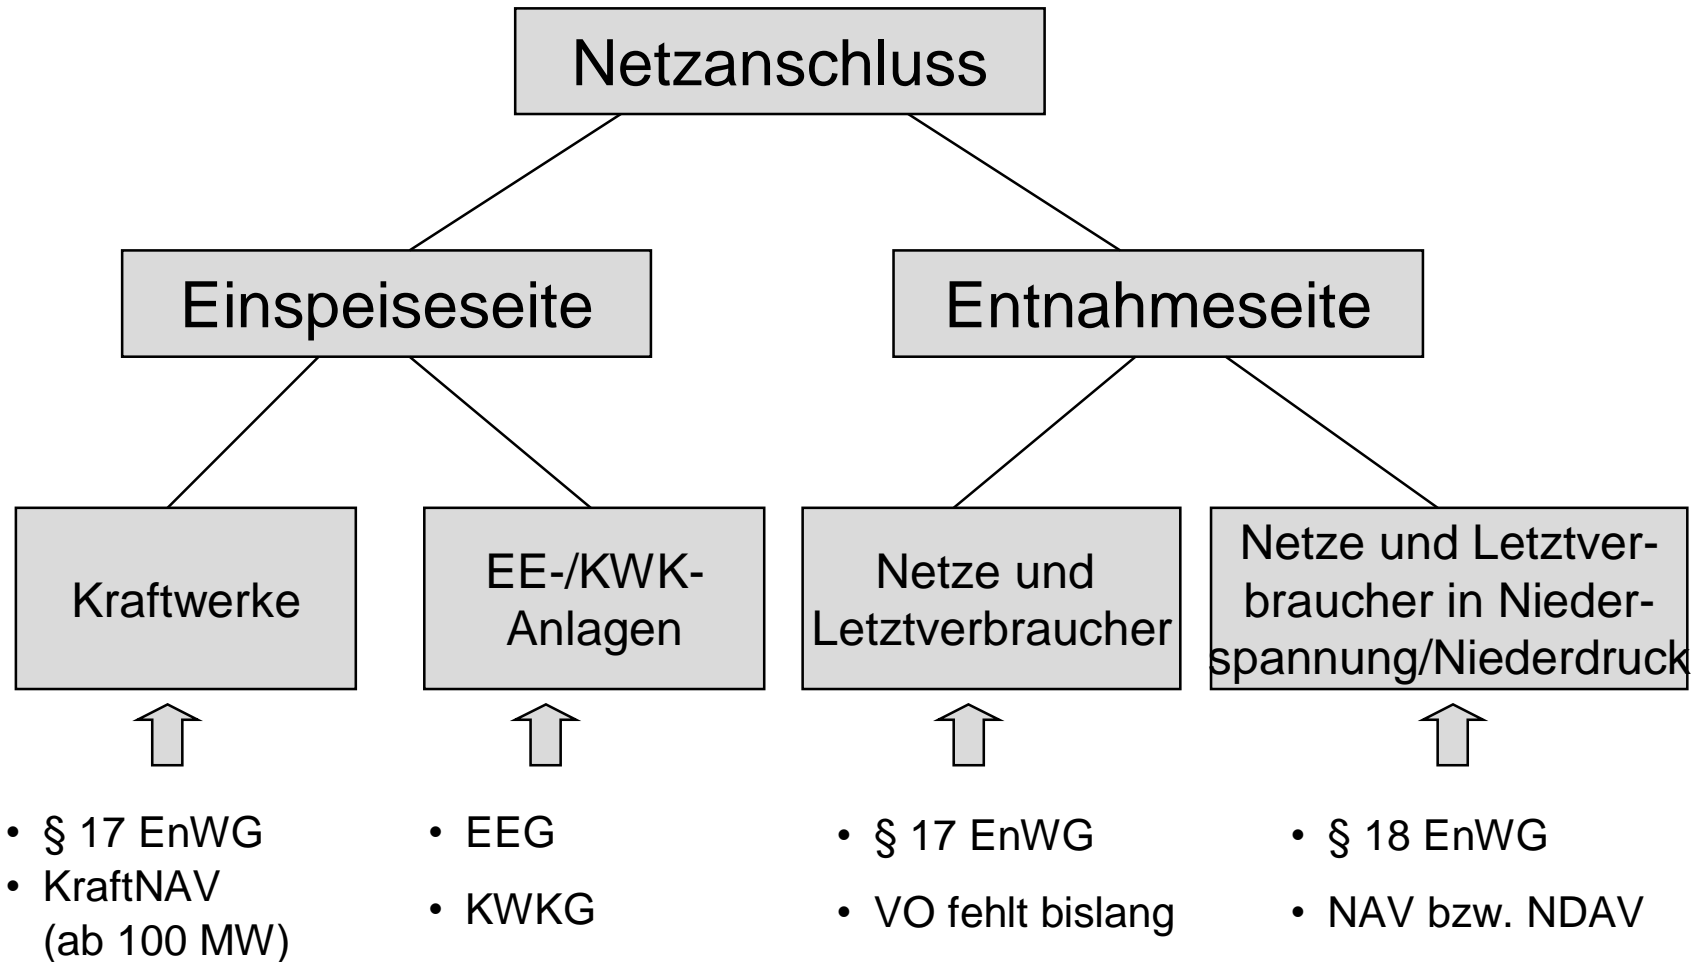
Netzanschluss

Einspeiseseite

Entnahmeseite

Kraftwerke

EE-/KWK-Anlagen

Netze und Letztverbraucher

Netze und Letztverbraucher in Niederspannung/Niederdruck

• § 17 EnWG
• KraftNAV (ab 100 MW)

• EEG
• KWKG

• § 17 EnWG
• VO fehlt bislang

• § 18 EnWG
• NAV bzw. NDAV